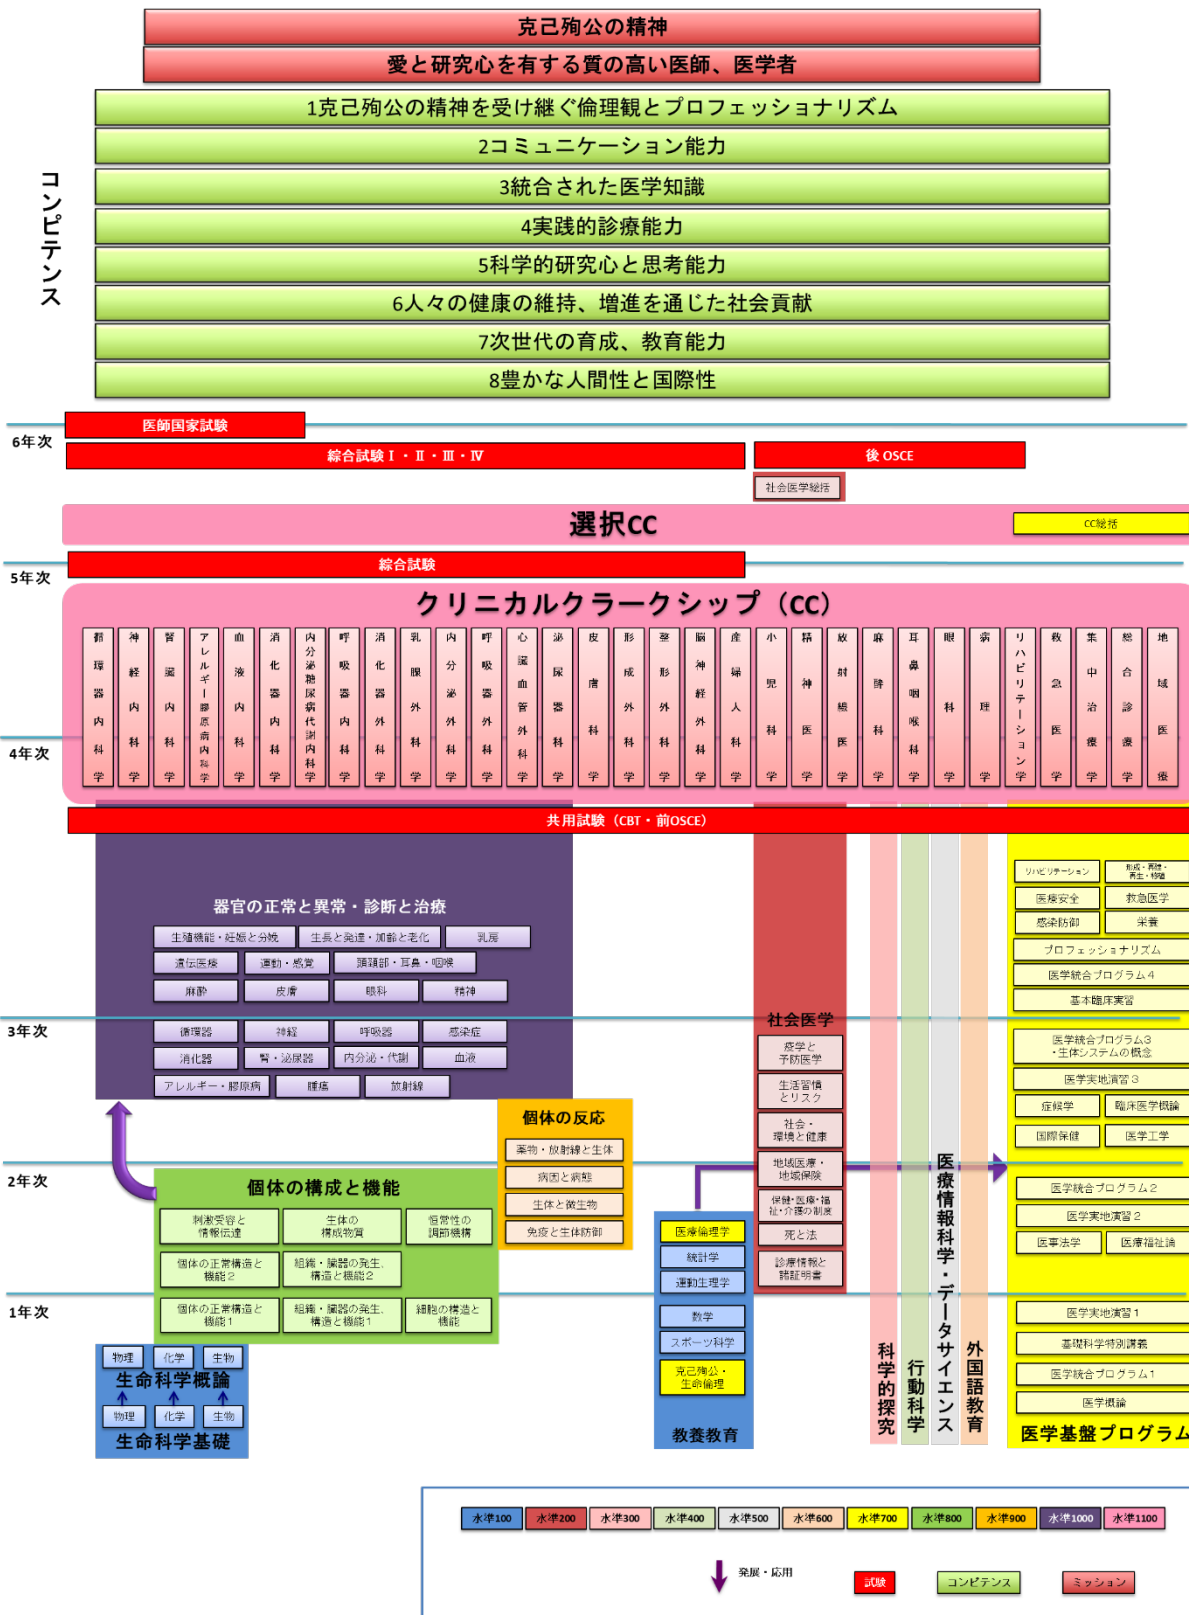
克己殉公の精神
愛と研究心を有する質の高い医師、医学者

コンピテンス
1克己殉公の精神を受け継ぐ倫理観とプロフェッショナリズム
2コミュニケーション能力
3統合された医学知識
4実践的診療能力
5科学的研究心と思考能力
6人々の健康の維持、増進を通じた社会貢献
7次世代の育成、教育能力
8豊かな人間性と国際性

6年次
医師国家試験
総合試験Ⅰ・Ⅱ・Ⅲ・Ⅳ
後 OSCE
社会医学総括
選択CC
CC総括

5年次
総合試験
クリニカルクラークシップ（CC）
循環器内科学
神経内科学
腎臓内科学
アレルギー膠原病内科学
血液内科学
消化器内科学
内分泌糖尿病代謝内科学
呼吸器内科学
消化器外科学
乳腺外科学
内分泌外科学
呼吸器外科学
心臓血管外科学
泌尿器科学
皮膚科学
形成外科学
整形外科学
脳神経外科学
産婦人科学
小児科学
精神医学
放射線医学
麻酔科学
耳鼻咽喉科学
眼科学
病理学
リハビリテーション学
救急医学
集中治療学
総合診療学
地域医療

4年次
共用試験（CBT・前OSCE）

器官の正常と異常・診断と治療
生殖機能・妊娠と分娩
生長と発達・加齢と老化
乳房
遺伝医療
運動・感覚
頭頸部・耳鼻・咽喉
麻酔
皮膚
眼科
精神

3年次
循環器
神経
呼吸器
感染症
消化器
腎・泌尿器
内分泌・代謝
血液
アレルギー・膠原病
腫瘍
放射線

社会医学
疫学と予防医学
生活習慣とリスク
社会・環境と健康
地域医療・地域保険
保健・医療・福祉・介護の制度
死と法
診療情報と諸証明書

個体の反応
薬物・放射線と生体
病因と病態
生体と微生物
免疫と生体防御

リハビリテーション
形成・再建・再生・移植
医療安全
救急医学
感染防御
栄養
プロフェッショナリズム
医学統合プログラム４
基本臨床実習
医学統合プログラム３・生体システムの概念
医学実地演習３
症候学
臨床医学概論
国際保健
医学工学

2年次
個体の構成と機能
刺激受容と情報伝達
生体の構成物質
恒常性の調節機構
個体の正常構造と機能２
組織・臓器の発生、構造と機能２
医学統合プログラム２
医学実地演習２
医事法学
医療福祉論

1年次
個体の正常構造と機能１
組織・臓器の発生、構造と機能１
細胞の構造と機能
医療倫理学
統計学
運動生理学
数学
スポーツ科学
克己殉公・生命倫理
教養教育
医学実地演習１
基礎科学特別講義
医学統合プログラム１
医学概論
医学基盤プログラム

物理
化学
生物
生命科学概論
物理
化学
生物
生命科学基礎

科学的探究
行動科学
医療情報科学・データサイエンス
外国語教育

水準100
水準200
水準300
水準400
水準500
水準600
水準700
水準800
水準900
水準1000
水準1100
発展・応用
試験
コンピテンス
ミッション